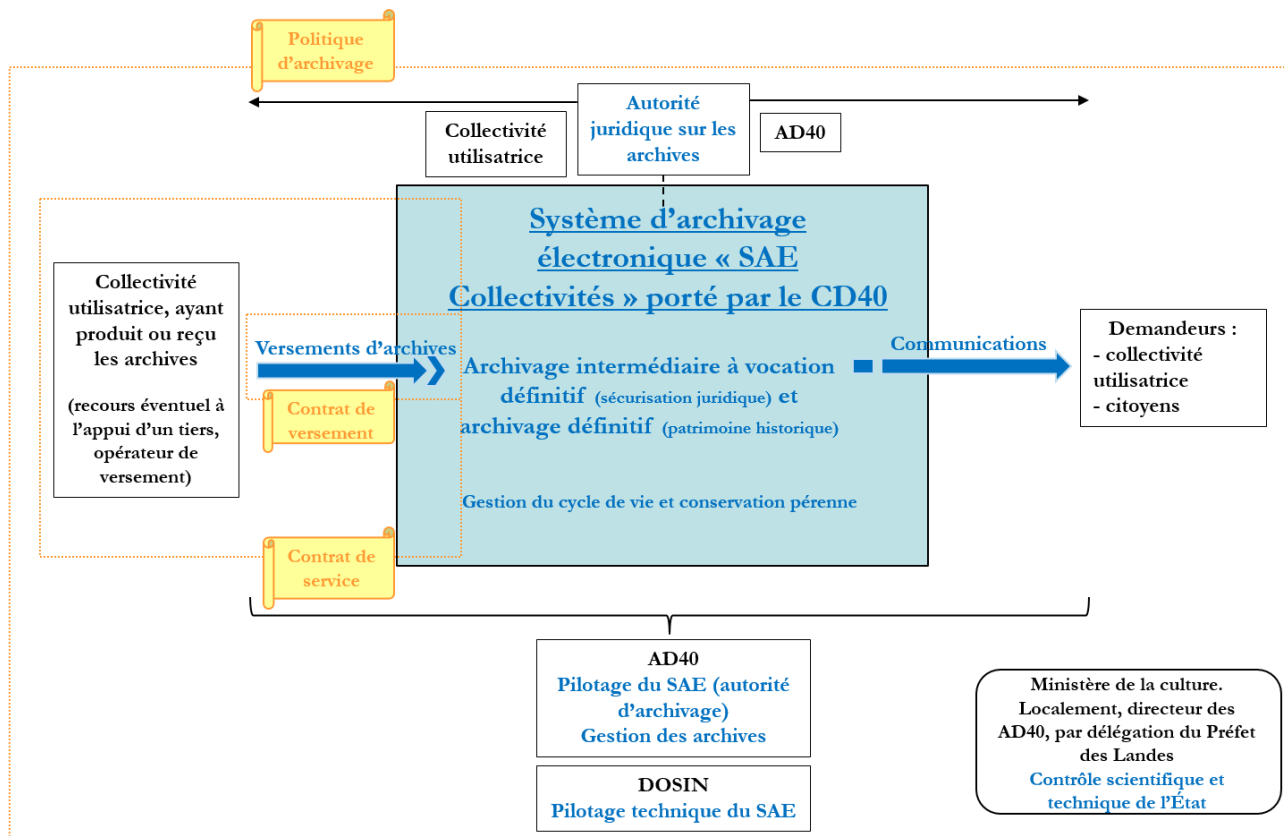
Politique d'archivage

Collectivité utilisatrice

Autorité juridique sur les archives

AD40

Système d'archivage électronique « SAE Collectivités » porté par le CD40

Collectivité utilisatrice, ayant produit ou reçu les archives

(recours éventuel à l'appui d'un tiers, opérateur de versement)

Versements d'archives

Contrat de versement

Archivage intermédiaire à vocation définitif (sécurisation juridique) et archivage définitif (patrimoine historique)

Gestion du cycle de vie et conservation pérenne

Communications

Demandeurs :
- collectivité utilisatrice
- citoyens

Contrat de service

AD40
Pilotage du SAE (autorité d'archivage)
Gestion des archives

DOSIN
Pilotage technique du SAE

Ministère de la culture. Localement, directeur des AD40, par délégation du Préfet des Landes
Contrôle scientifique et technique de l'État